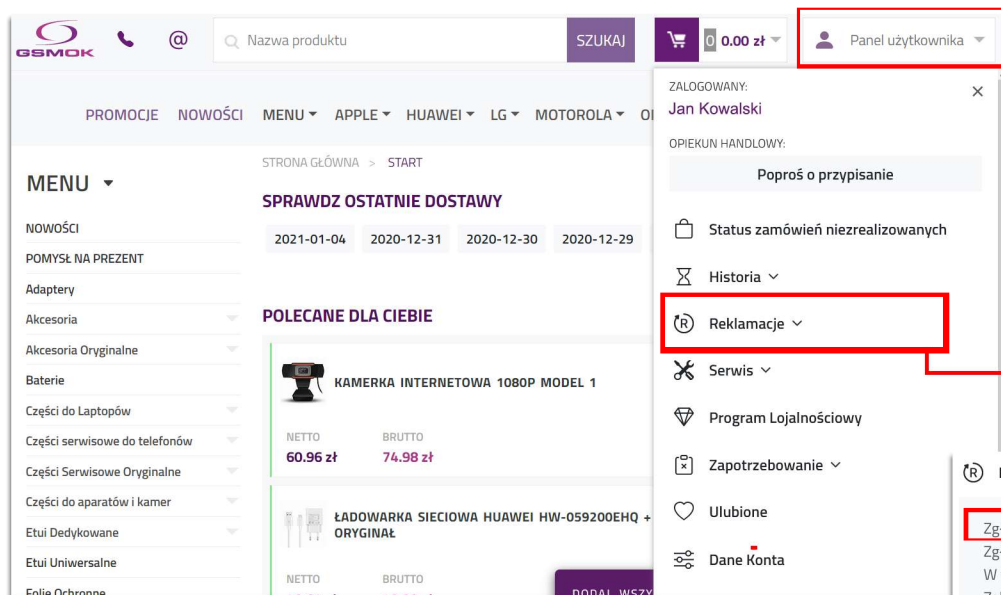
GSMOK

Nazwa produktu SZUKAJ

0 0.00 zł

Panel użytkownika

PROMOCJE NOWOŚCI MENU APPLE HUAWEI LG MOTOROLA O

MENU

NOWOŚCI
POMYSŁ NA PREZENT
Adaptery
Akcesoria
Akcesoria Oryginalne
Baterie
Części do Laptopów
Części serwisowe do telefonów
Części Serwisowe Oryginalne
Części do aparatów i kamer
Etui Dedykowane
Etui Uniwersalne
Folie Ochronne

STRONA GŁÓWNA > START

SPRAWDZ OSTATNIE DOSTAWY

2021-01-04 2020-12-31 2020-12-30 2020-12-29

POLECANE DLA CIEBIE

KAMERKA INTERNETOWA 1080P MODEL 1

NETTO 60.96 zł
BRUTTO 74.98 zł

ŁADOWARKA SIECIOWA HUAWEI HW-059200EHQ + ORYGINAŁ

NETTO
BRUTTO

DODAJ WSZY

ZALOGOWANY:
Jan Kowalski

OPIEKUN HANDLOWY:
Poproś o przypisanie

Status zamówień niezrealizowanych
Historia
Reklamacje
Serwis
Program Lojalnościowy
Zapotrzebowanie
Ulubione
Dane Konta

Zg
Zg
W